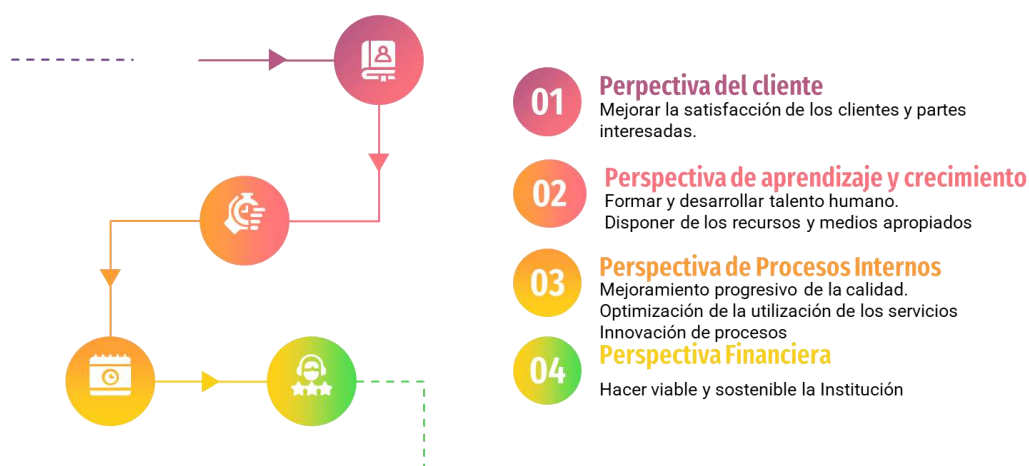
01
Perpectiva del cliente
Mejorar la satisfacción de los clientes y partes interesadas.

02
Perspectiva de aprendizaje y crecimiento
Formar y desarrollar talento humano.
Disponer de los recursos y medios apropiados

03
Perspectiva de Procesos Internos
Mejoramiento progresivo de la calidad.
Optimización de la utilización de los servicios
Innovación de procesos

04
Perspectiva Financiera
Hacer viable y sostenible la Institución